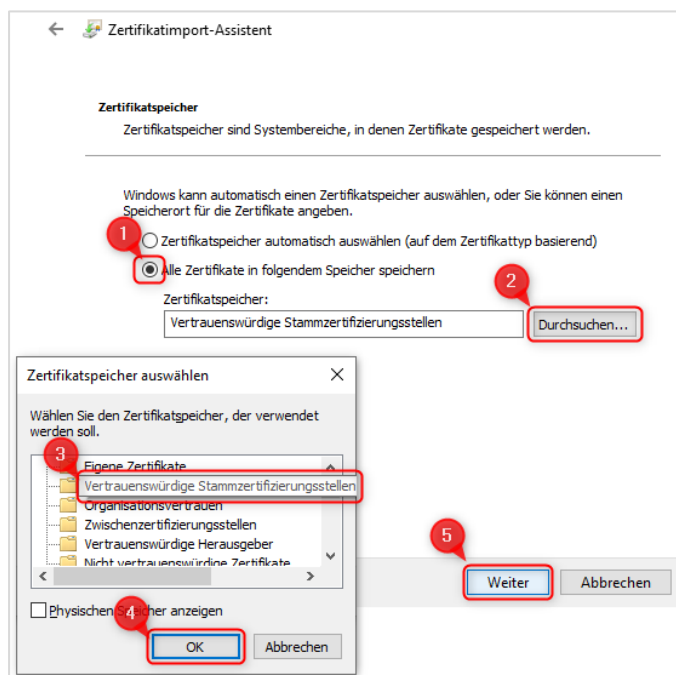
Zertifikatimport-Assistent

Zertifikatspeicher

Zertifikatspeicher sind Systembereiche, in denen Zertifikate gespeichert werden.

Windows kann automatisch einen Zertifikatspeicher auswählen, oder Sie können einen Speicherort für die Zertifikate angeben.

1

Zertifikatspeicher automatisch auswählen (auf dem Zertifikattyp basierend)

Alle Zertifikate in folgendem Speicher speichern

2

Zertifikatspeicher:

Vertrauenswürdige Stammzertifizierungsstellen

Durchsuchen...

Zertifikatspeicher auswählen

Wählen Sie den Zertifikatspeicher, der verwendet werden soll.

3

Eigene Zertifikate

Vertrauenswürdige Stammzertifizierungsstellen

Organisationsvertrauen

Zwischenzertifizierungsstellen

Vertrauenswürdige Herausgeber

Nicht vertrauenswürdige Zertifikate

5

Weiter

Abbrechen

Physischen Speicher anzeigen

4

OK

Abbrechen